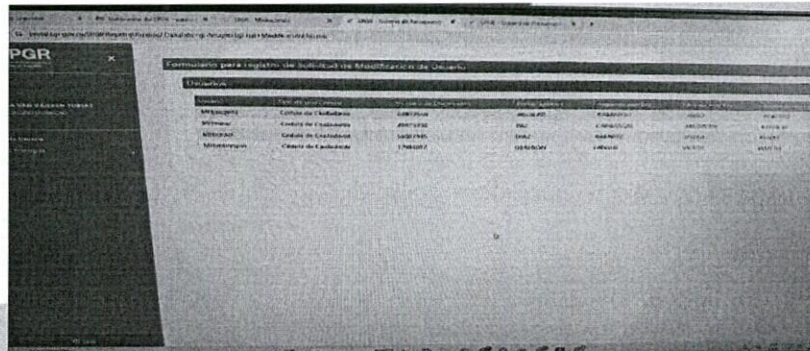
PGR

Formulario para registro de Solicitud de Modificación de Usuario

Usuarios

| Usuario | Tipo de documento | Número de Documento | Primer Apellido | Segundo Apellido | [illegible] | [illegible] |
|---|---|---|---|---|---|---|
| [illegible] | Cédula de Ciudadanía | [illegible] | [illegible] | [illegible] | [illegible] | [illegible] |
| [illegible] | Cédula de Ciudadanía | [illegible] | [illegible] | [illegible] | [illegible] | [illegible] |
| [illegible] | Cédula de Ciudadanía | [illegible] | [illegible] | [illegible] | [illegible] | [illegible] |
| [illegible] | Cédula de Ciudadanía | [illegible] | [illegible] | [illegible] | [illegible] | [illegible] |